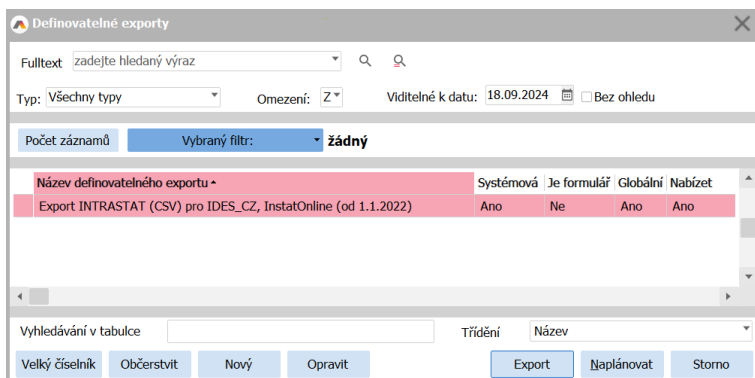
Definovatelné exporty

Fulltext zadejte hledaný výraz

Typ: Všechny typy Omezení: Z Viditelné k datu: 18.09.2024 Bez ohledu

Počet záznamů Vybraný filtr: žádný

| Název definovatelného exportu | Systémová | Je formulář | Globální | Nabízet |
|---|---|---|---|---|
| Export INTRASTAT (CSV) pro IDES_CZ, InstatOnline (od 1.1.2022) | Ano | Ne | Ano | Ano |

Vyhledávání v tabulce Třídění Název

Velký číselník Občerstvit Nový Opravit Export Naplánovat Storno